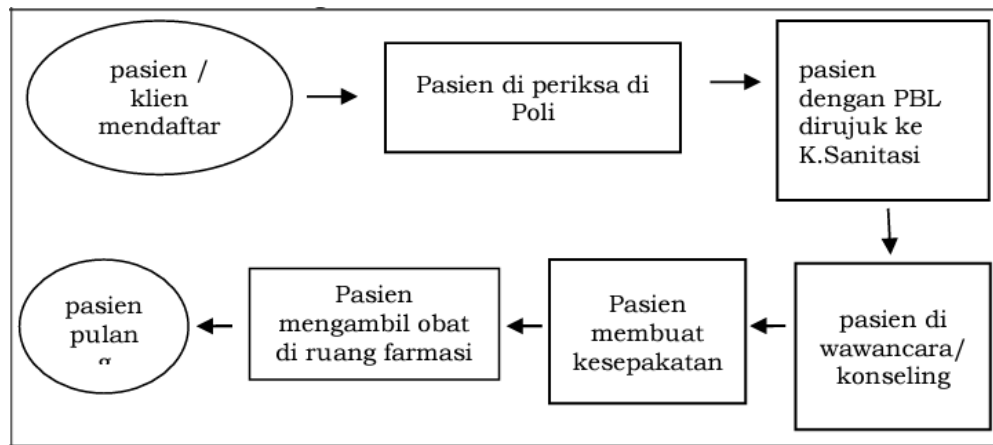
pasien / klien mendaftar

Pasien di periksa di Poli

pasien dengan PBL dirujuk ke K.Sanitasi

pasien di wawancara/ konseling

Pasien membuat kesepakatan

Pasien mengambil obat di ruang farmasi

pasien pulan g